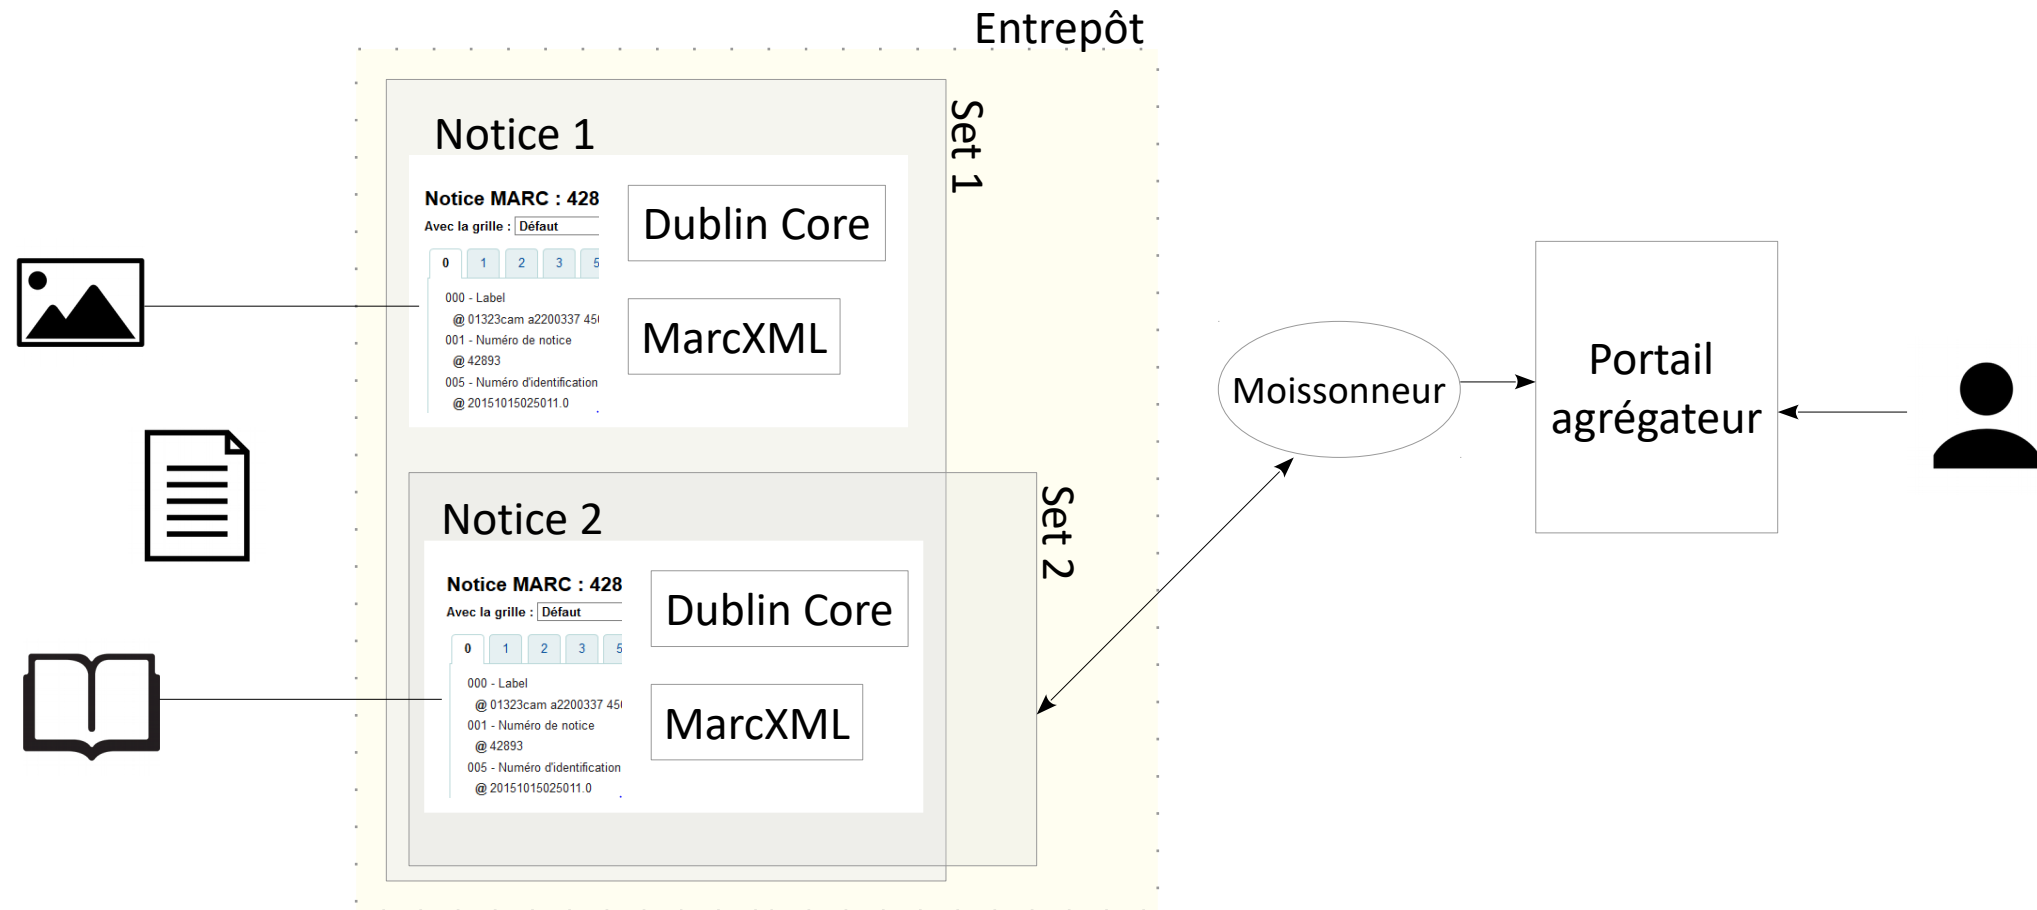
Entrepôt

Notice 1

Set 1

Notice MARC : 428
Avec la grille : Défaut
0 1 2 3 5
000 - Label
@ 01323cam a2200337 45
001 - Numéro de notice
@ 42893
005 - Numéro d'identification
@ 20151015025011.0

Dublin Core

MarcXML

Notice 2

Set 2

Notice MARC : 428
Avec la grille : Défaut
0 1 2 3 5
000 - Label
@ 01323cam a2200337 45
001 - Numéro de notice
@ 42893
005 - Numéro d'identification
@ 20151015025011.0

Dublin Core

MarcXML

Moissonneur

Portail agrégateur